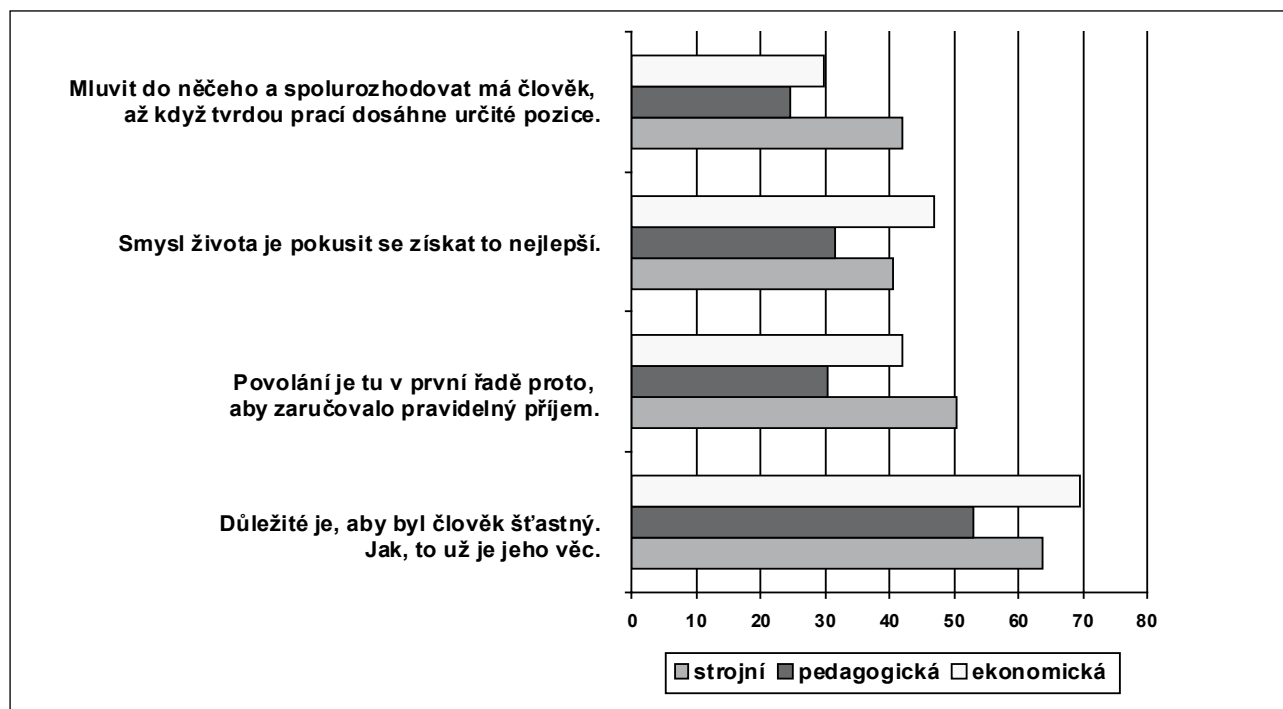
Mluvit do něčeho a spolurozhodovat má člověk, až když tvrdou prací dosáhne určité pozice.

Smysl života je pokusit se získat to nejlepší.

Povolání je tu v první řadě proto, aby zaručovalo pravidelný příjem.

Důležité je, aby byl člověk šťastný. Jak, to už je jeho věc.

0 10 20 30 40 50 60 70 80

strojní pedagogická ekonomická